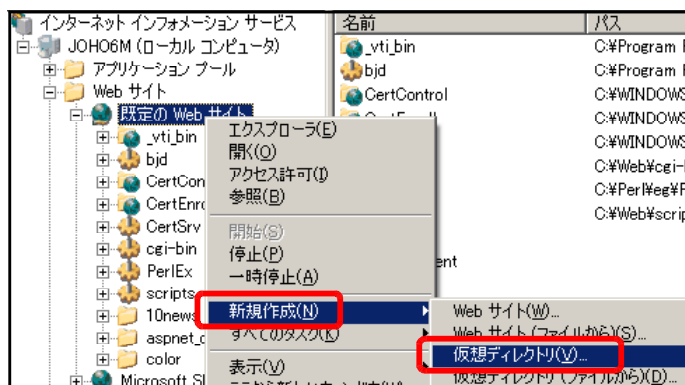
インターネット インフォメーション サービス
JOHO6M (ローカル コンピュータ)
アプリケーション プール
Web サイト
既定の Web サイト
_vti_bin
bjd
CertCon
CertEnro
CertSrv
cgi-bin
PerlEx
scripts
10news
aspnet_c
color
Microsoft Sl

エクスプローラ(E)
開く(O)
アクセス許可(I)
参照(B)
開始(S)
停止(P)
一時停止(A)
新規作成(N)
すべてのタスク(K)
表示(V)

Web サイト(W)...
Web サイト (ファイルから)(S)...
仮想ディレクトリ(V)...
仮想ディレクトリ (ファイルから)(D)...

名前
パス
_vti_bin
C:¥Program
bjd
C:¥Program
CertControl
C:¥WINDOWS
C:¥WINDOWS
C:¥WINDOWS
C:¥Web¥cgi-
C:¥Perl¥eg¥F
C:¥Web¥scrip
ent